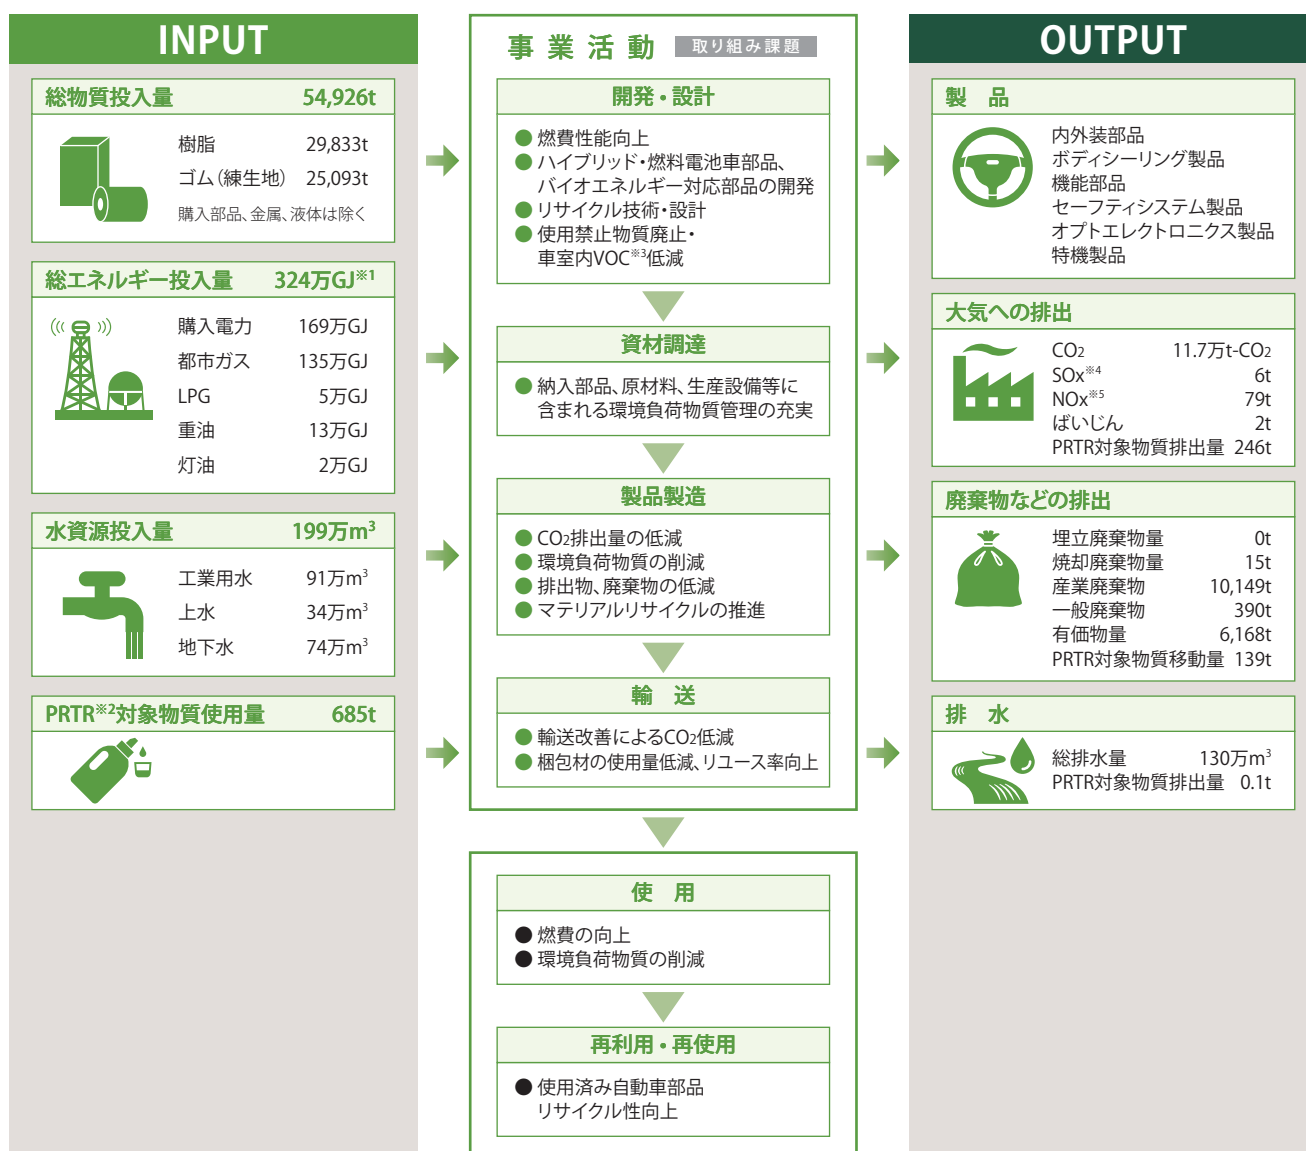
INPUT

総物質投入量 54,926t

樹脂 29,833t
ゴム（練生地） 25,093t
購入部品、金属、液体は除く

総エネルギー投入量 324万GJ※1

購入電力 169万GJ
都市ガス 135万GJ
LPG 5万GJ
重油 13万GJ
灯油 2万GJ

水資源投入量 199万$m^3$

工業用水 91万$m^3$
上水 34万$m^3$
地下水 74万$m^3$

PRTR※2対象物質使用量 685t

事業活動 取り組み課題

開発・設計
● 燃費性能向上
● ハイブリッド・燃料電池車部品、バイオエネルギー対応部品の開発
● リサイクル技術・設計
● 使用禁止物質廃止・車室内VOC※3低減

資材調達
● 納入部品、原材料、生産設備等に含まれる環境負荷物質管理の充実

製品製造
● $CO_2$排出量の低減
● 環境負荷物質の削減
● 排出物、廃棄物の低減
● マテリアルリサイクルの推進

輸送
● 輸送改善による$CO_2$低減
● 梱包材の使用量低減、リユース率向上

使用
● 燃費の向上
● 環境負荷物質の削減

再利用・再使用
● 使用済み自動車部品リサイクル性向上

OUTPUT

製品
内外装部品
ボディシーリング製品
機能部品
セーフティシステム製品
オプトエレクトロニクス製品
特機製品

大気への排出
$CO_2$ 11.7万t-$CO_2$
SOx※4 6t
NOx※5 79t
ばいじん 2t
PRTR対象物質排出量 246t

廃棄物などの排出
埋立廃棄物量 0t
焼却廃棄物量 15t
産業廃棄物 10,149t
一般廃棄物 390t
有価物量 6,168t
PRTR対象物質移動量 139t

排水
総排水量 130万$m^3$
PRTR対象物質排出量 0.1t